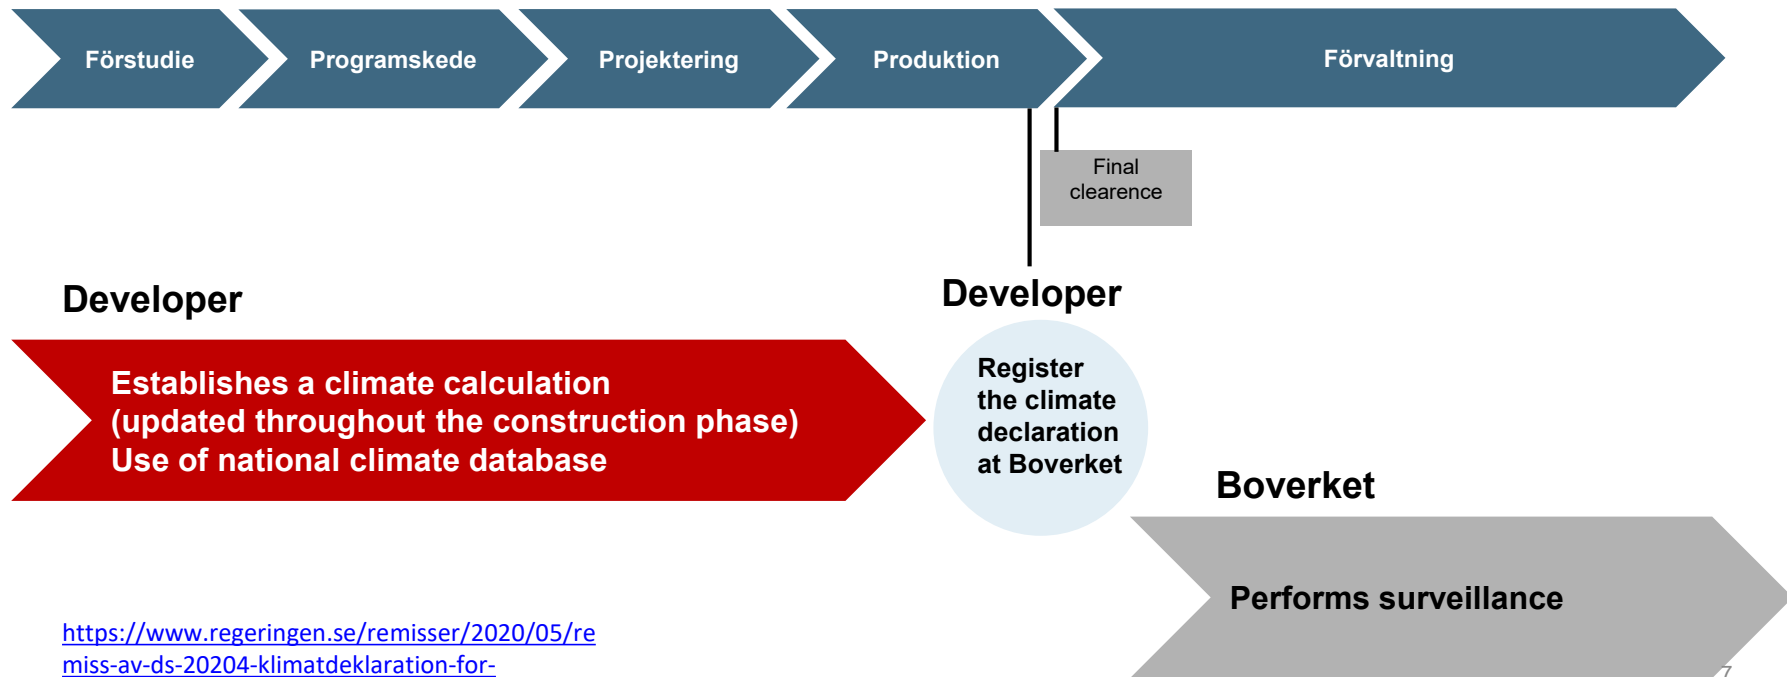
Förstudie

Programskede

Projektering

Produktion

Förvaltning

Final clearence

Developer

Establishes a climate calculation (updated throughout the construction phase) Use of national climate database

Developer

Register the climate declaration at Boverket

Boverket

Performs surveillance

https://www.regeringen.se/remisser/2020/05/remiss-av-ds-20204-klimatdeklaration-for-

7